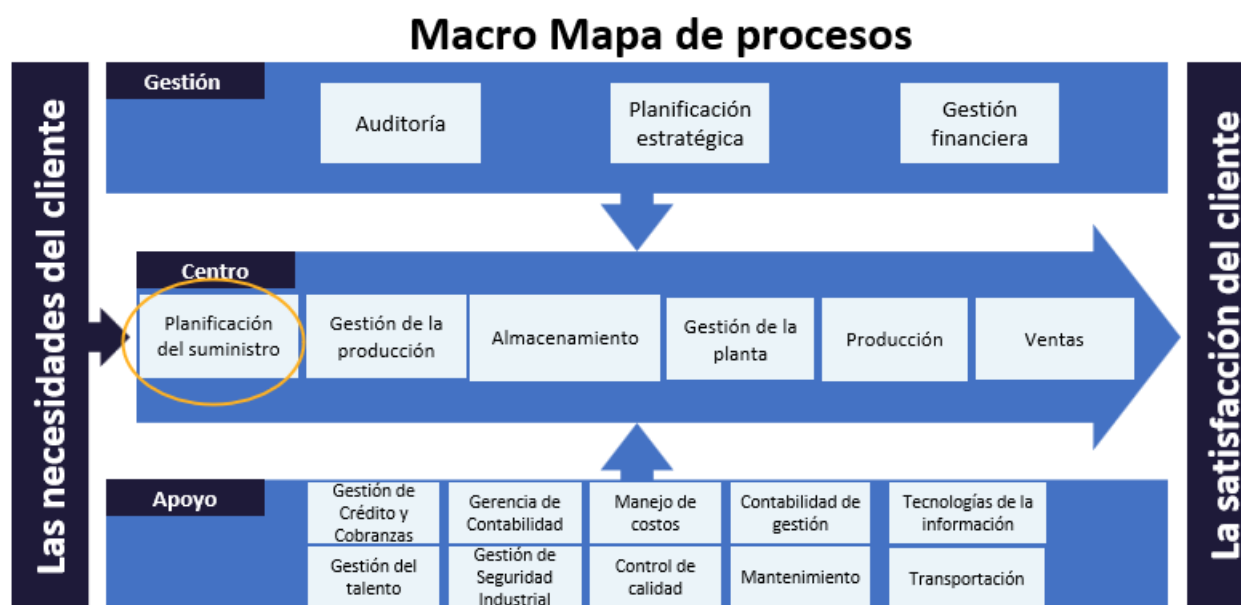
Macro Mapa de procesos

Las necesidades del cliente

Gestión

Auditoría

Planificación estratégica

Gestión financiera

Centro

Planificación del suministro

Gestión de la producción

Almacenamiento

Gestión de la planta

Producción

Ventas

Apoyo

Gestión de Crédito y Cobranzas

Gerencia de Contabilidad

Manejo de costos

Contabilidad de gestión

Tecnologías de la información

Gestión del talento

Gestión de Seguridad Industrial

Control de calidad

Mantenimiento

Transportación

La satisfacción del cliente